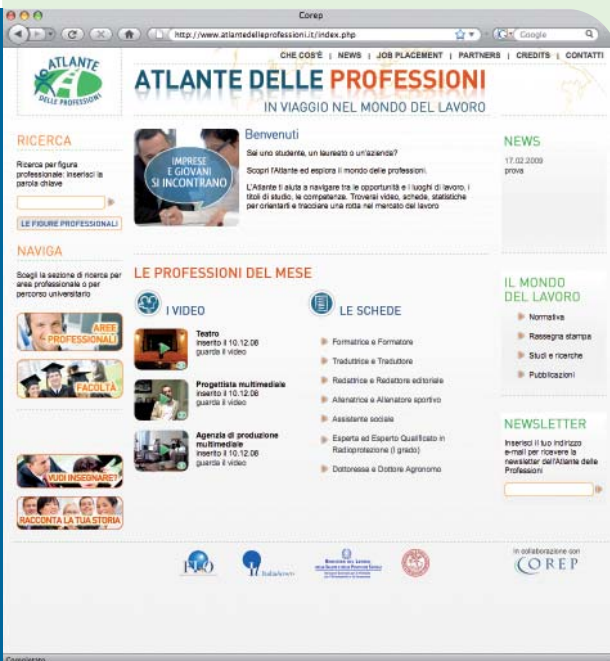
Corep

http://www.atlantedelleprofessioni.it/index.php

Google

CHE COS'È | NEWS | JOB PLACEMENT | PARTNERS | CREDITS | CONTATTI

ATLANTE DELLE PROFESSIONI

ATLANTE DELLE PROFESSIONI
IN VIAGGIO NEL MONDO DEL LAVORO

RICERCA

Ricerca per figura professionale: inserisci la parola chiave

LE FIGURE PROFESSIONALI

NAVIGA

Scegli la sezione di ricerca per area professionale o per percorso universitario

AREE PROFESSIONALI

FACOLTÀ

VUOI INSEGNARE?

RACCONTA LA TUA STORIA

IMPRESE E GIOVANI SI INCONTRANO

Benvenuti

Sei uno studente, un laureato o un'azienda?

Scopri l'Atlante ed esplora il mondo delle professioni.

L'Atlante ti aiuta a navigare tra le opportunità e i luoghi di lavoro, i titoli di studio, le competenze. Troverai video, schede, statistiche per orientarti e tracciare una rotta nel mercato del lavoro

LE PROFESSIONI DEL MESE

I VIDEO

Teatro
inserito il 10.12.08
guarda il video

Progettista multimediale
inserito il 10.12.08
guarda il video

Agenzia di produzione multimediale
inserito il 10.12.08
guarda il video

LE SCHEDE

Formatrice e Formatore
Traduttrice e Traduttore
Redattrice e Redattore editoriale
Allenatrice e Allenatore sportivo
Assistente sociale
Esperta ed Esperto Qualificato in Radioprotezione (I grado)
Dottoressa e Dottore Agronomo

NEWS

17.02.2009
prova

IL MONDO DEL LAVORO

Normativa
Rassegna stampa
Studi e ricerche
Pubblicazioni

NEWSLETTER

Inserisci il tuo indirizzo e-mail per ricevere la newsletter dell'Atlante delle Professioni

In collaborazione con
COREP

Completato